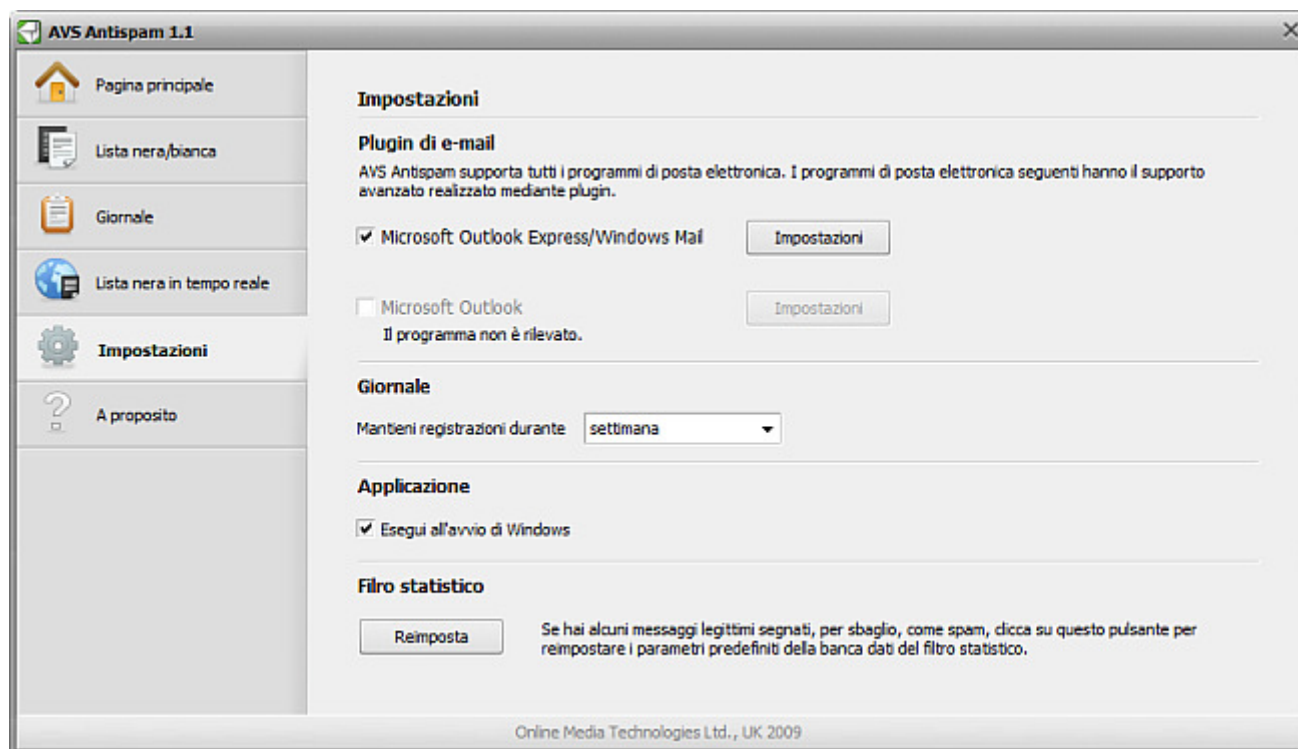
AVS Antispam 1.1

Pagina principale

Lista nera/bianca

Giornale

Lista nera in tempo reale

Impostazioni

A proposito

Impostazioni

Plugin di e-mail

AVS Antispam supporta tutti i programmi di posta elettronica. I programmi di posta elettronica seguenti hanno il supporto avanzato realizzato mediante plugin.

☑ Microsoft Outlook Express/Windows Mail

Impostazioni

☐ Microsoft Outlook

Impostazioni

Il programma non è rilevato.

Giornale

Mantieni registrazioni durante

settimana

Applicazione

☑ Esegui all'avvio di Windows

Filro statistico

Reimposta

Se hai alcuni messaggi legittimi segnati, per sbaglio, come spam, clicca su questo pulsante per reimpostare i parametri predefiniti della banca dati del filtro statistico.

Online Media Technologies Ltd., UK 2009